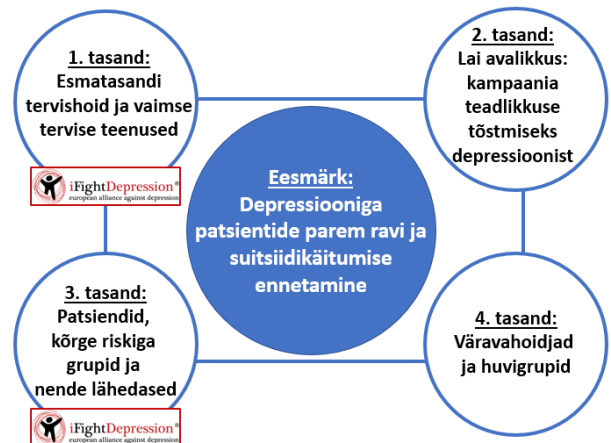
1. tasand:
Esmatasandi tervishoid ja vaimse tervise teenused

iFightDepression®
european alliance against depression

2. tasand:
Lai avalikkus: kampaania teadlikkuse tõstmiseks depressioonist

Eesmärk:
Depressiooniga patsientide parem ravi ja suitsiidikäitumise ennetamine

3. tasand:
Patsiendid, kõrge riskiga grupid ja nende lähedased

iFightDepression®
european alliance against depression

4. tasand:
Väravahoidjad ja huvigrupid